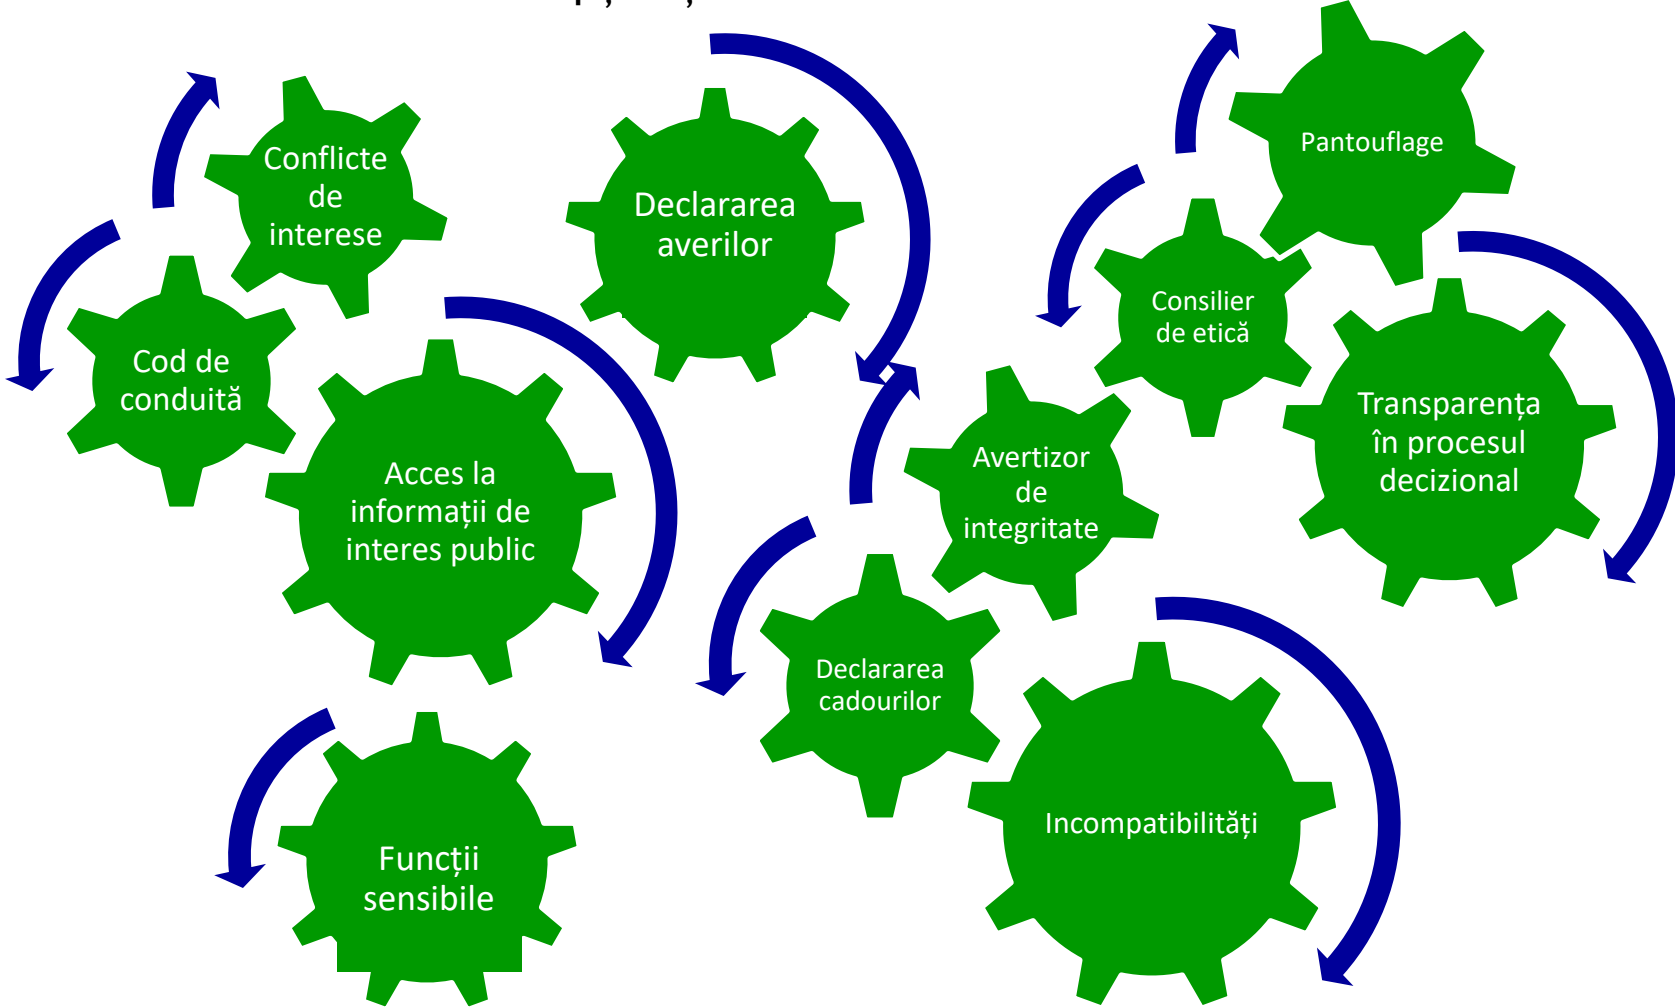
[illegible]

Conflicte de interese

Declararea averilor

Pantouflage

Cod de conduită

Consilier de etică

Acces la informații de interes public

Transparența în procesul decizional

Avertizor de integritate

Declararea cadourilor

Funcții sensibile

Incompatibilități